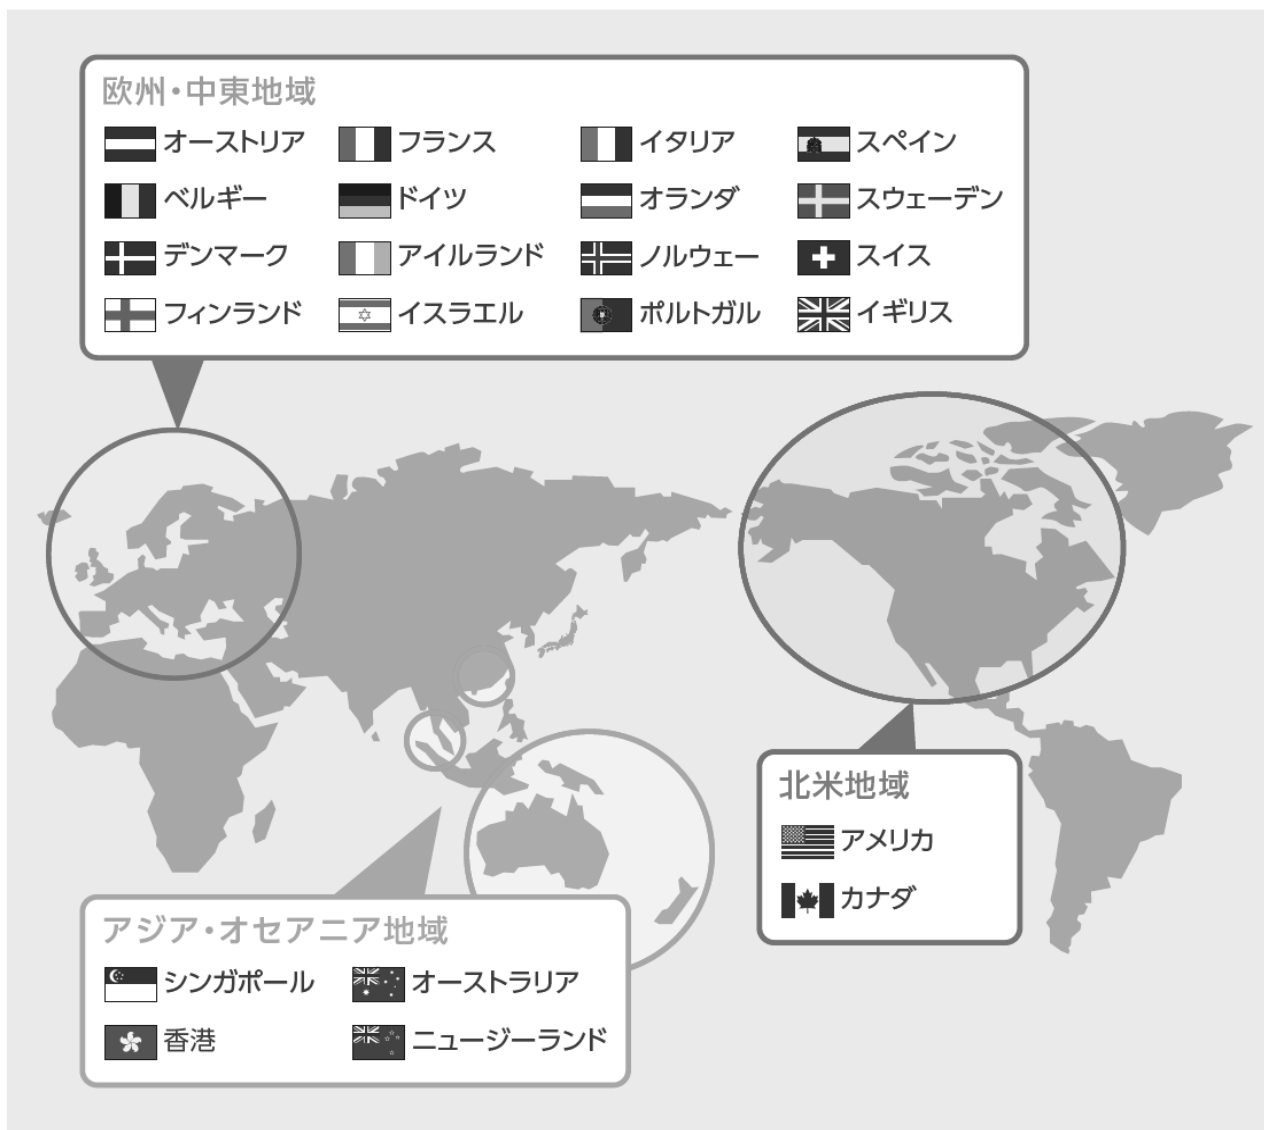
欧州・中東地域

オーストリア
フランス
イタリア
スペイン
ベルギー
ドイツ
オランダ
スウェーデン
デンマーク
アイルランド
ノルウェー
スイス
フィンランド
イスラエル
ポルトガル
イギリス

北米地域

アメリカ
カナダ

アジア・オセアニア地域

シンガポール
オーストラリア
香港
ニュージーランド